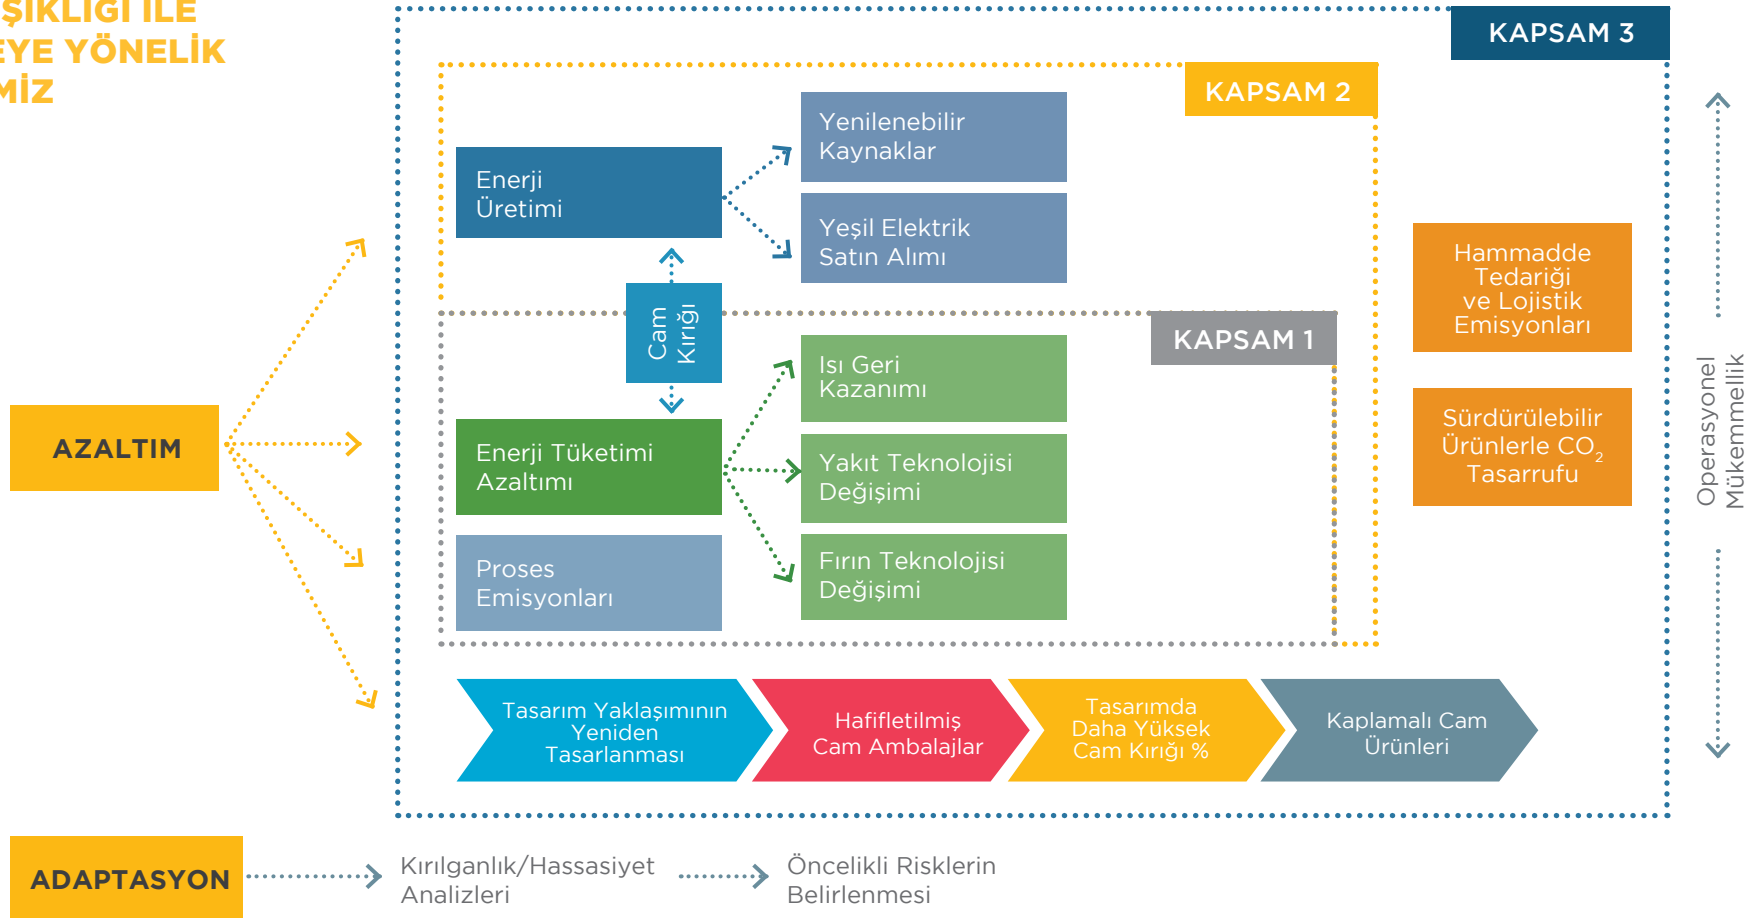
ŞIKLIĞI İLE
EYE YÖNELİK
MİZ

KAPSAM 3

KAPSAM 2

Enerji Üretimi

Yenilenebilir Kaynaklar

Yeşil Elektrik Satın Alımı

Cam Kırığı

KAPSAM 1

Hammadde Tedariği ve Lojistik Emisyonları

Isı Geri Kazanımı

AZALTIM

Enerji Tüketimi Azaltımı

Yakıt Teknolojisi Değişimi

Sürdürülebilir Ürünlerle $CO_2$ Tasarrufu

Operasyonel Mükemmellik

Proses Emisyonları

Fırın Teknolojisi Değişimi

Tasarım Yaklaşımının Yeniden Tasarlanması

Hafifletilmiş Cam Ambalajlar

Tasarımda Daha Yüksek Cam Kırığı %

Kaplamalı Cam Ürünleri

ADAPTASYON

Kırılganlık/Hassasiyet Analizleri

Öncelikli Risklerin Belirlenmesi